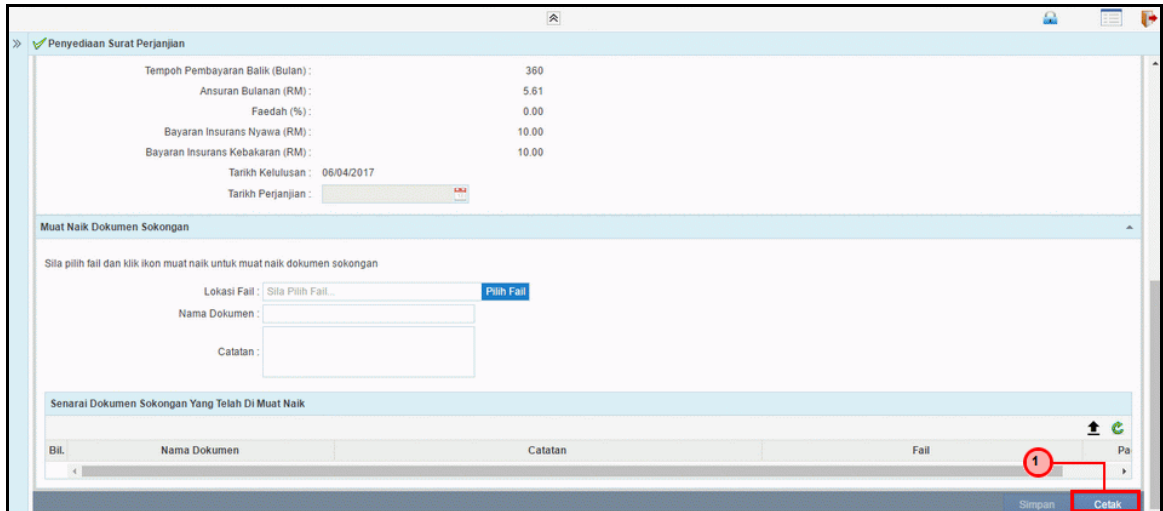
Penyediaan Surat Perjanjian

Tempoh Pembayaran Balik (Bulan) : 360

Ansuran Bulanan (RM) : 5.61

Faedah (%) : 0.00

Bayaran Insurans Nyawa (RM) : 10.00

Bayaran Insurans Kebakaran (RM) : 10.00

Tarikh Kelulusan : 06/04/2017

Tarikh Perjanjian :

Muat Naik Dokumen Sokongan

Sila pilih fail dan klik ikon muat naik untuk muat naik dokumen sokongan

Lokasi Fail : Sila Pilih Fail... Pilih Fail

Nama Dokumen :

Catatan :

Senarai Dokumen Sokongan Yang Telah Di Muat Naik

| Bil. | Nama Dokumen | Catatan | Fail | Pa |
|---|---|---|---|---|

1

Simpan Cetak